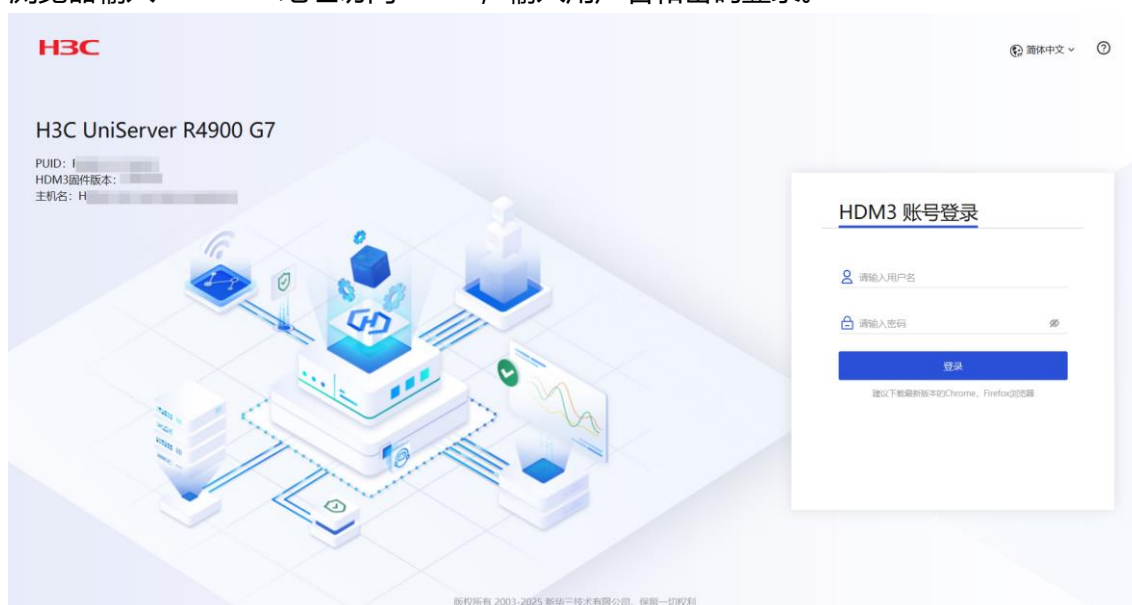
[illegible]

H3C

简体中文

H3C UniServer R4900 G7

PUID: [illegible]
HDM3固件版本: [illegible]
主机名: H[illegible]

HDM3 账号登录

请输入用户名

请输入密码

登录

建议下载最新版本的Chrome、Firefox浏览器

版权所有 2003-2025 新华三技术有限公司 保留一切权利